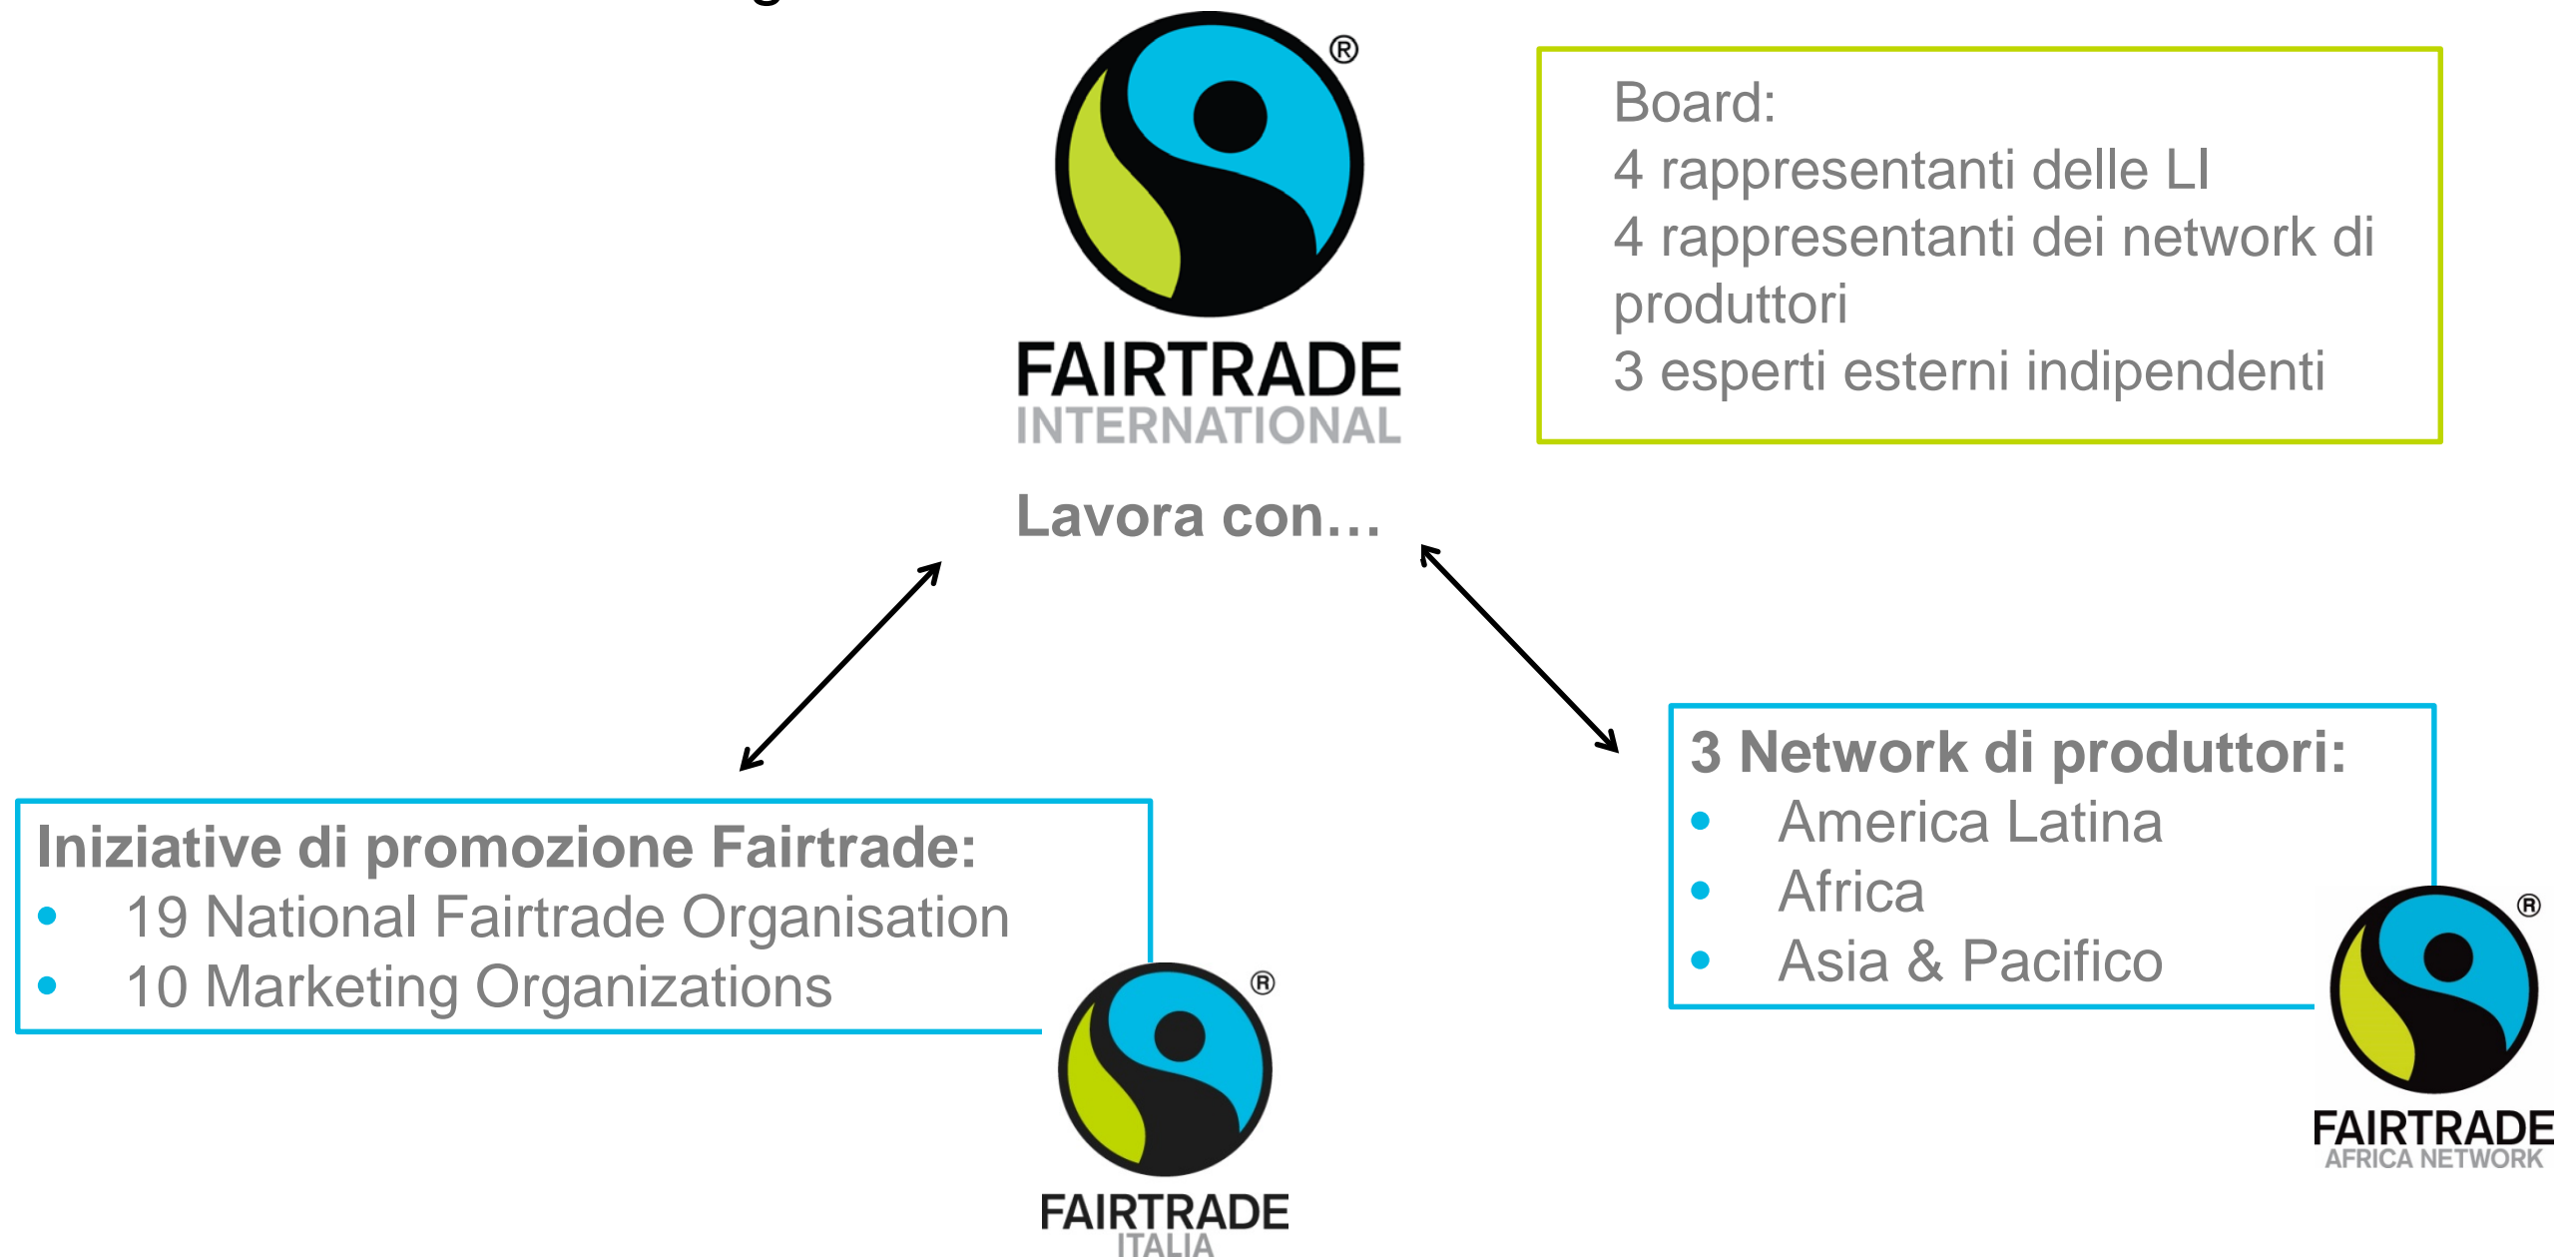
®
FAIRTRADE
INTERNATIONAL

Lavora con…

Board:
4 rappresentanti delle LI
4 rappresentanti dei network di produttori
3 esperti esterni indipendenti

Iniziative di promozione Fairtrade:
- 19 National Fairtrade Organisation
- 10 Marketing Organizations

®
FAIRTRADE
ITALIA

3 Network di produttori:
- America Latina
- Africa
- Asia & Pacifico

®
FAIRTRADE
AFRICA NETWORK